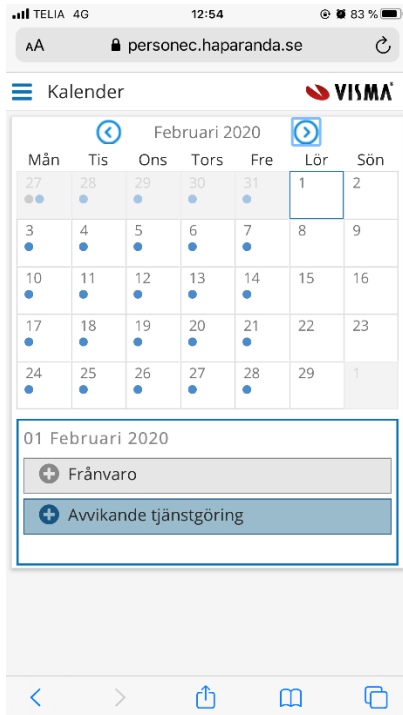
TELIA 4G 12:54 83 %

AA personec.haparanda.se

Kalender VISMA

Februari 2020

| Mån | Tis | Ons | Tors | Fre | Lör | Sön |
|---|---|---|---|---|---|---|
| 27 | 28 | 29 | 30 | 31 | 1 | 2 |
| 3 | 4 | 5 | 6 | 7 | 8 | 9 |
| 10 | 11 | 12 | 13 | 14 | 15 | 16 |
| 17 | 18 | 19 | 20 | 21 | 22 | 23 |
| 24 | 25 | 26 | 27 | 28 | 29 | 1 |

01 Februari 2020

Frånvaro

Avvikande tjänstgöring